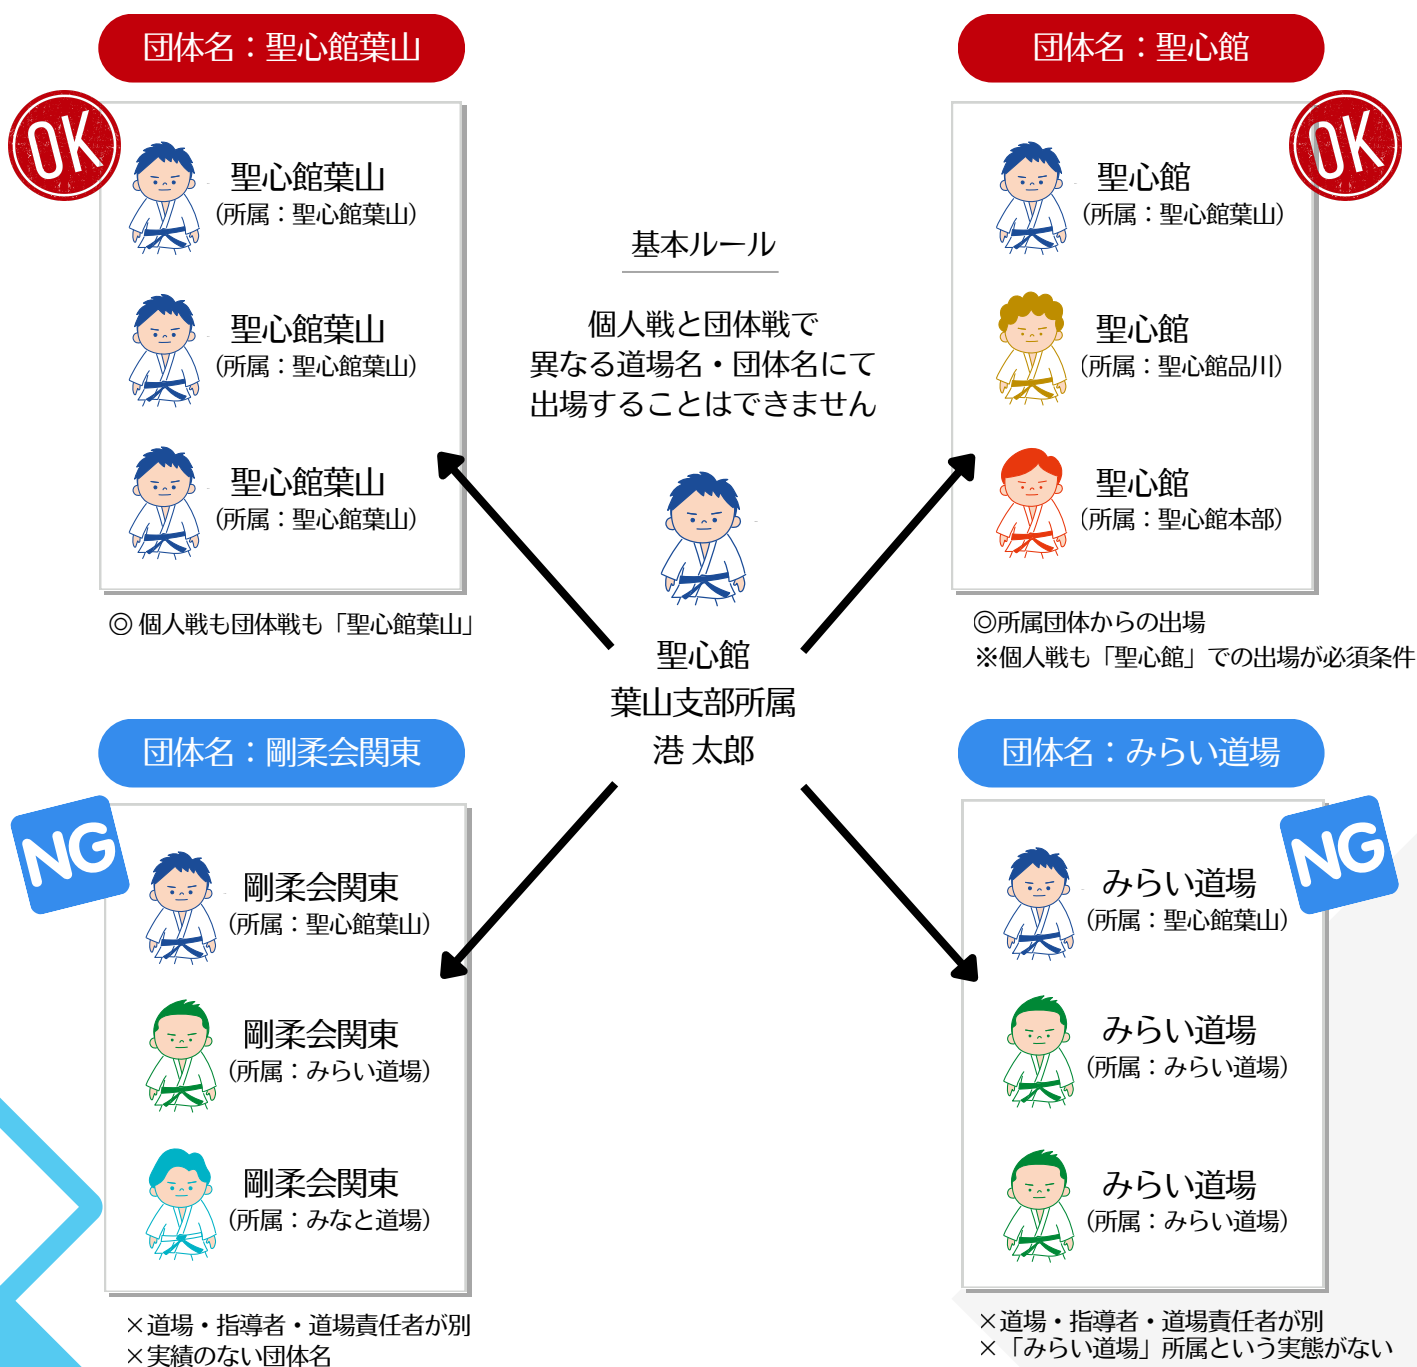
団体名：聖心館葉山

OK

聖心館葉山
（所属：聖心館葉山）

聖心館葉山
（所属：聖心館葉山）

聖心館葉山
（所属：聖心館葉山）

◎ 個人戦も団体戦も「聖心館葉山」

基本ルール

個人戦と団体戦で
異なる道場名・団体名にて
出場することはできません

聖心館
葉山支部所属
港 太郎

団体名：聖心館

OK

聖心館
（所属：聖心館葉山）

聖心館
（所属：聖心館品川）

聖心館
（所属：聖心館本部）

◎所属団体からの出場
※個人戦も「聖心館」での出場が必須条件

団体名：剛柔会関東

NG

剛柔会関東
（所属：聖心館葉山）

剛柔会関東
（所属：みらい道場）

剛柔会関東
（所属：みなと道場）

×道場・指導者・道場責任者が別
×実績のない団体名

団体名：みらい道場

NG

みらい道場
（所属：聖心館葉山）

みらい道場
（所属：みらい道場）

みらい道場
（所属：みらい道場）

×道場・指導者・道場責任者が別
×「みらい道場」所属という実態がない